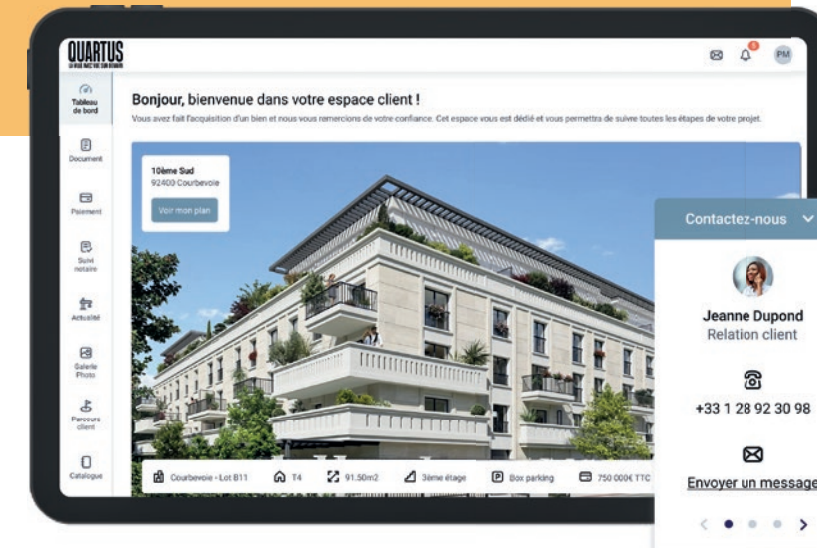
QUARTUS
LA VILLE AVEC VUE SUR DEMAIN

PM

Tableau de bord

Document

Paiement

Suivi notaire

Actualité

Galerie Photo

Parcours client

Catalogue

Bonjour, bienvenue dans votre espace client !

Vous avez fait l'acquisition d'un bien et nous vous remercions de votre confiance. Cet espace vous est dédié et vous permettra de suivre toutes les étapes de votre projet.

10ème Sud
92400 Courbevoie

Voir mon plan

Courbevoie - Lot B11 | T4 | 91.50m2 | 3ème étage | Box parking | 750 000€ TTC

Contactez-nous

Jeanne Dupond
Relation client

+33 1 28 92 30 98

Envoyer un message